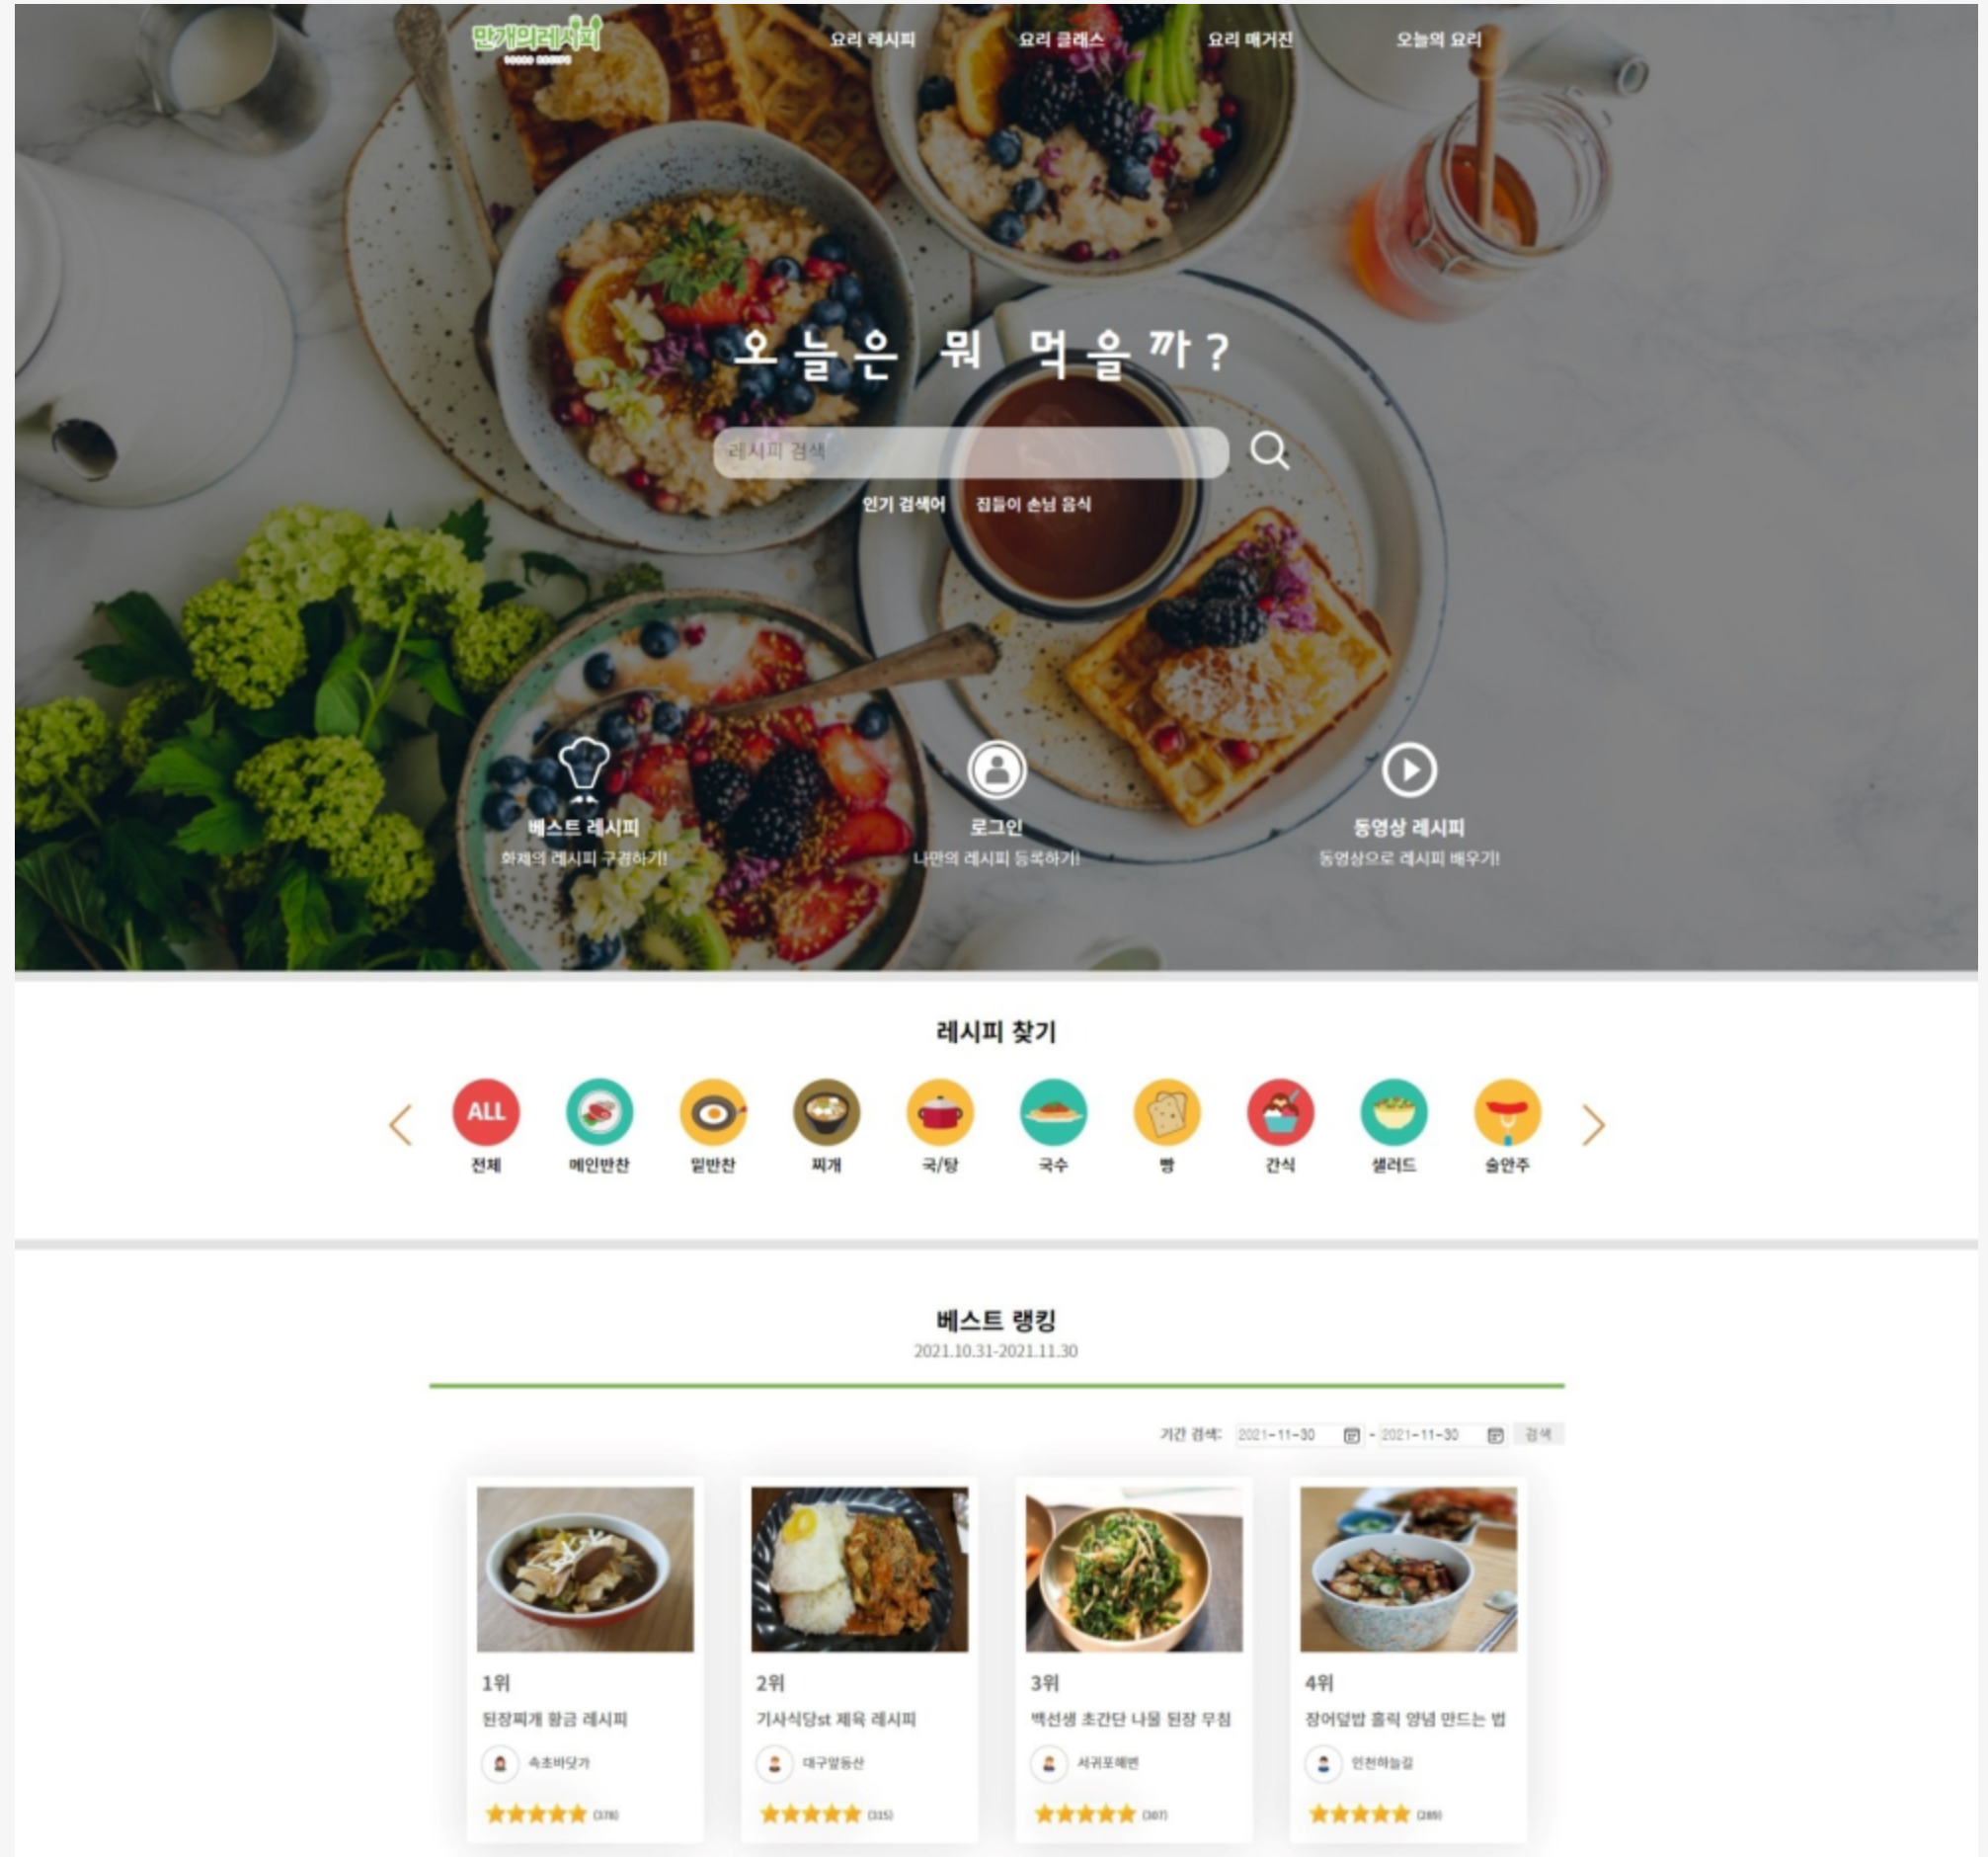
만개의레시피

요리 레시피 요리 클래스 요리 매거진 오늘의 요리

오늘은 뭐 먹을까?

레시피 검색

인기 검색어 집들이 손님 음식

베스트 레시피
화제의 레시피 구경하기!

로그인
나만의 레시피 등록하기!

동영상 레시피
동영상으로 레시피 배우기!

레시피 찾기

ALL
전체 메인반찬 밑반찬 찌개 국/탕 국수 빵 간식 샐러드 술안주

베스트 랭킹
2021.10.31-2021.11.30

기간 검색: 2021-11-30 - 2021-11-30 검색

1위
된장찌개 황금 레시피
속초바닷가
(378)

2위
기사식당st 제육 레시피
대구말동산
(315)

3위
백선생 초간단 나물 된장 무침
서귀포해변
(307)

4위
장어덮밥 홀릭 양념 만드는 법
인천하늘길
(289)